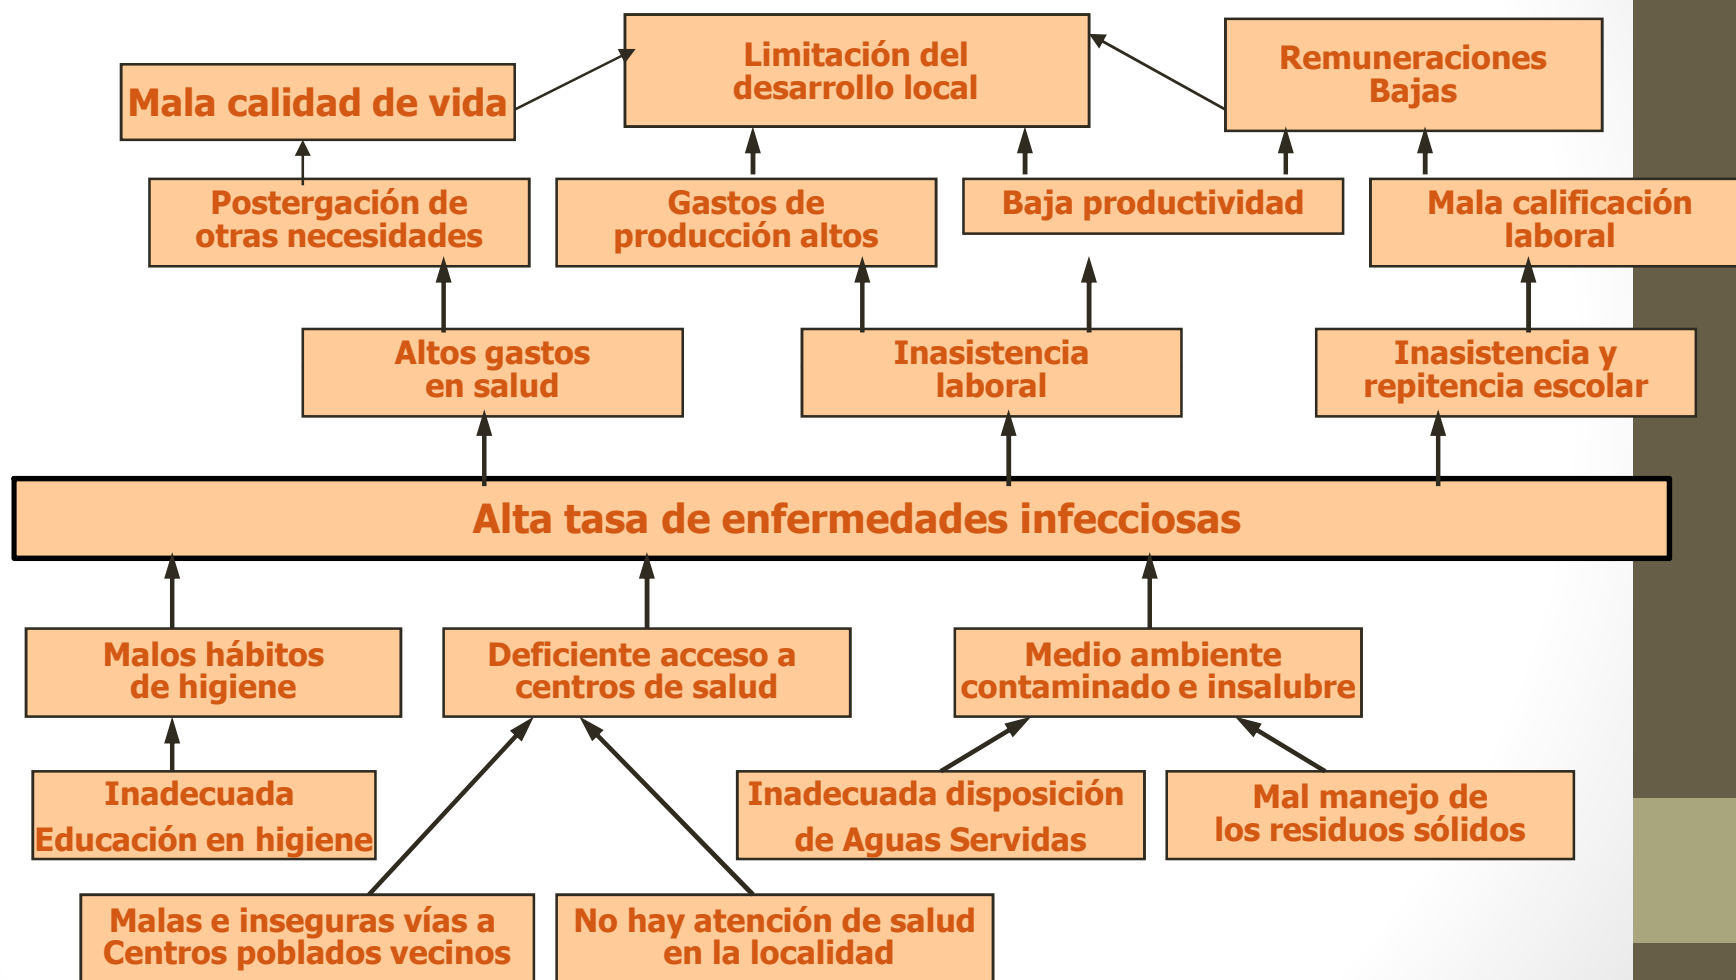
Mala calidad de vida

Limitación del desarrollo local

Remuneraciones Bajas

Postergación de otras necesidades

Gastos de producción altos

Baja productividad

Mala calificación laboral

Altos gastos en salud

Inasistencia laboral

Inasistencia y repitencia escolar

Alta tasa de enfermedades infecciosas

Malos hábitos de higiene

Deficiente acceso a centros de salud

Medio ambiente contaminado e insalubre

Inadecuada Educación en higiene

Inadecuada disposición de Aguas Servidas

Mal manejo de los residuos sólidos

Malas e inseguras vías a Centros poblados vecinos

No hay atención de salud en la localidad